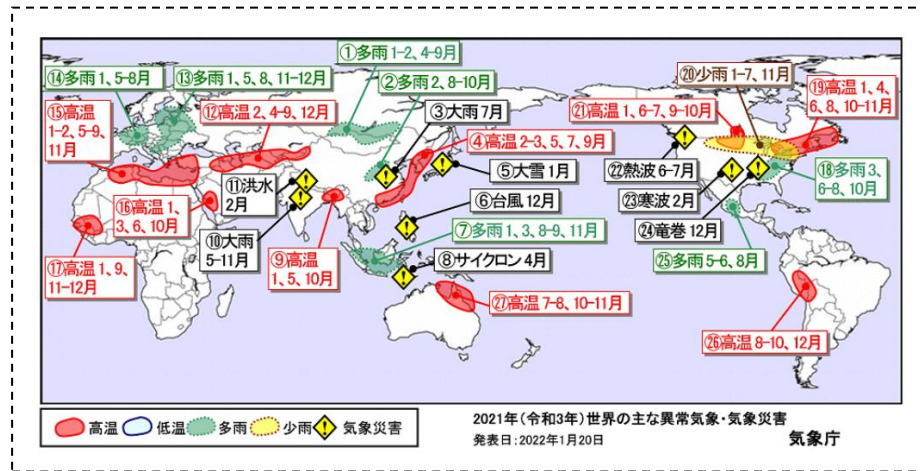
①多雨 1-2、4-9月
⑭多雨 1、5-8月
⑬多雨 1、5、8、11-12月
②多雨 2、8-10月
⑳少雨 1-7、11月
⑲高温 1、4、6、8、10-11月
⑮高温 1-2、5-9、11月
⑫高温 2、4-9、12月
③大雨 7月
㉑高温 1、6-7、9-10月
④高温 2-3、5、7、9月
⑤大雪 1月
㉒熱波 6-7月
⑱多雨 3、6-8、10月
⑪洪水 2月
⑯高温 1、3、6、10月
⑥台風 12月
㉓寒波 2月
⑦多雨 1、3、8-9、11月
㉔竜巻 12月
⑩大雨 5-11月
⑧サイクロン 4月
㉕多雨 5-6、8月
⑨高温 1、5、10月
⑰高温 1、9、11-12月
㉗高温 7-8、10-11月
㉖高温 8-10、12月

高温 低温 多雨 少雨 気象災害

2021年（令和3年）世界の主な異常気象・気象災害
発表日：2022年1月20日
気象庁